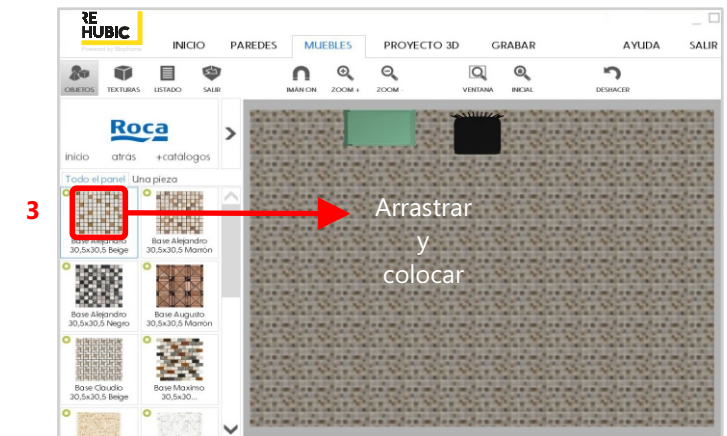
RE HUBIC
Powered by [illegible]

INICIO PAREDES MUEBLES PROYECTO 3D GRABAR AYUDA SALIR

OBJETOS TEXTURAS LISTADO SALIR IMÁN ON ZOOM + ZOOM VENTANA INICIAL DESHACER

Roca

inicio atrás +catálogos

Todo el panel Una pieza

3

Base Alejandro 30,5x30,5 Beige
Base Alejandro 30,5x30,5 Marrón
Base Alejandro 30,5x30,5 Negro
Base Augusto 30,5x30,5 Marrón
Base Claudio 30,5x30,5 Beige
Base Maximo 30,5x30...

Arrastrar y colocar